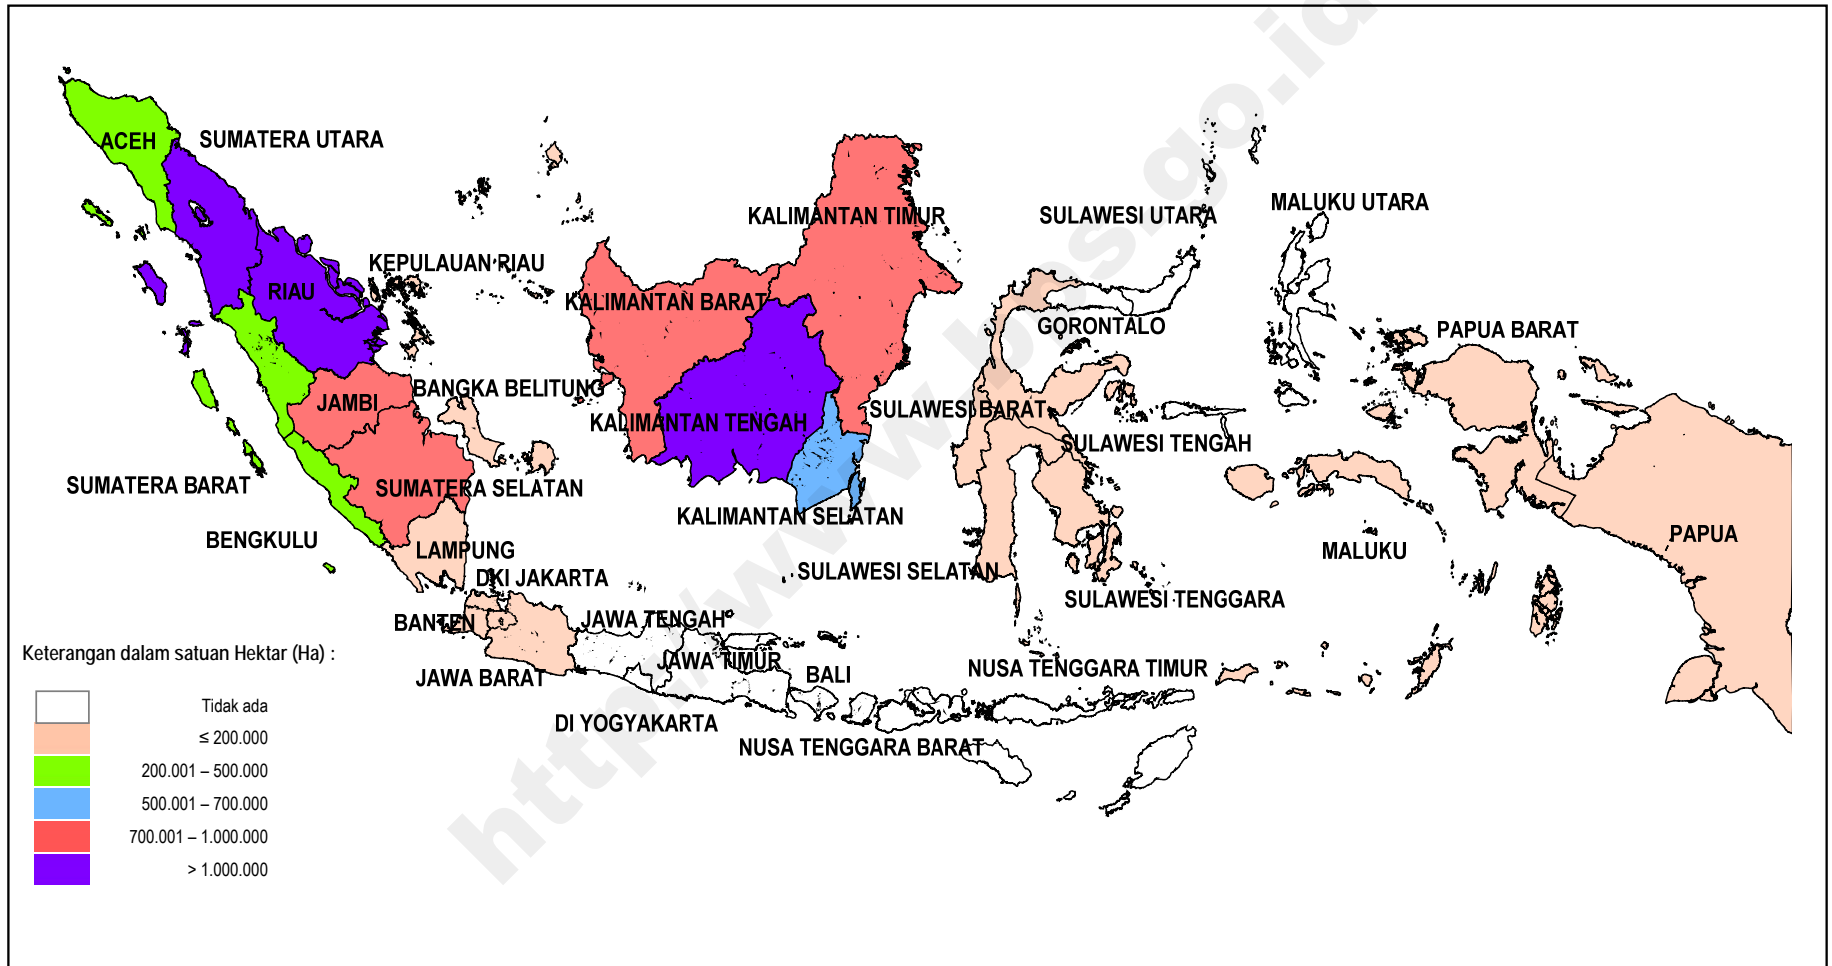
ACEH
SUMATERA UTARA
RIAU
KEPULAUAN RIAU
JAMBI
BANGKA BELITUNG
SUMATERA BARAT
SUMATERA SELATAN
BENGKULU
LAMPUNG
DKI JAKARTA
BANTEN
JAWA BARAT
JAWA TENGAH
DI YOGYAKARTA
JAWA TIMUR
BALI
NUSA TENGGARA BARAT
NUSA TENGGARA TIMUR
KALIMANTAN BARAT
KALIMANTAN TENGAH
KALIMANTAN SELATAN
KALIMANTAN TIMUR
SULAWESI UTARA
GORONTALO
SULAWESI BARAT
SULAWESI TENGAH
SULAWESI SELATAN
SULAWESI TENGGARA
MALUKU UTARA
MALUKU
PAPUA BARAT
PAPUA

http://www.bps.go.id

Keterangan dalam satuan Hektar (Ha) :
Tidak ada
≤ 200.000
200.001 – 500.000
500.001 – 700.000
700.001 – 1.000.000
> 1.000.000